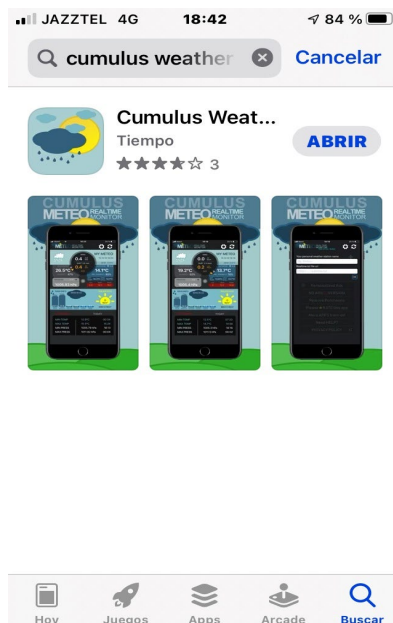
JAZZTEL 4G 18:42 84 %

cumulus weather

Cancelar

Cumulus Weat...

Tiempo

★★★★☆ 3

ABRIR

CUMULUS METEO REALTIME MONITOR

CUMULUS METEO REALTIME MONITOR

CUMULUS METEO REALTIME MONITOR

Hoy Juegos Apps Arcade Buscar